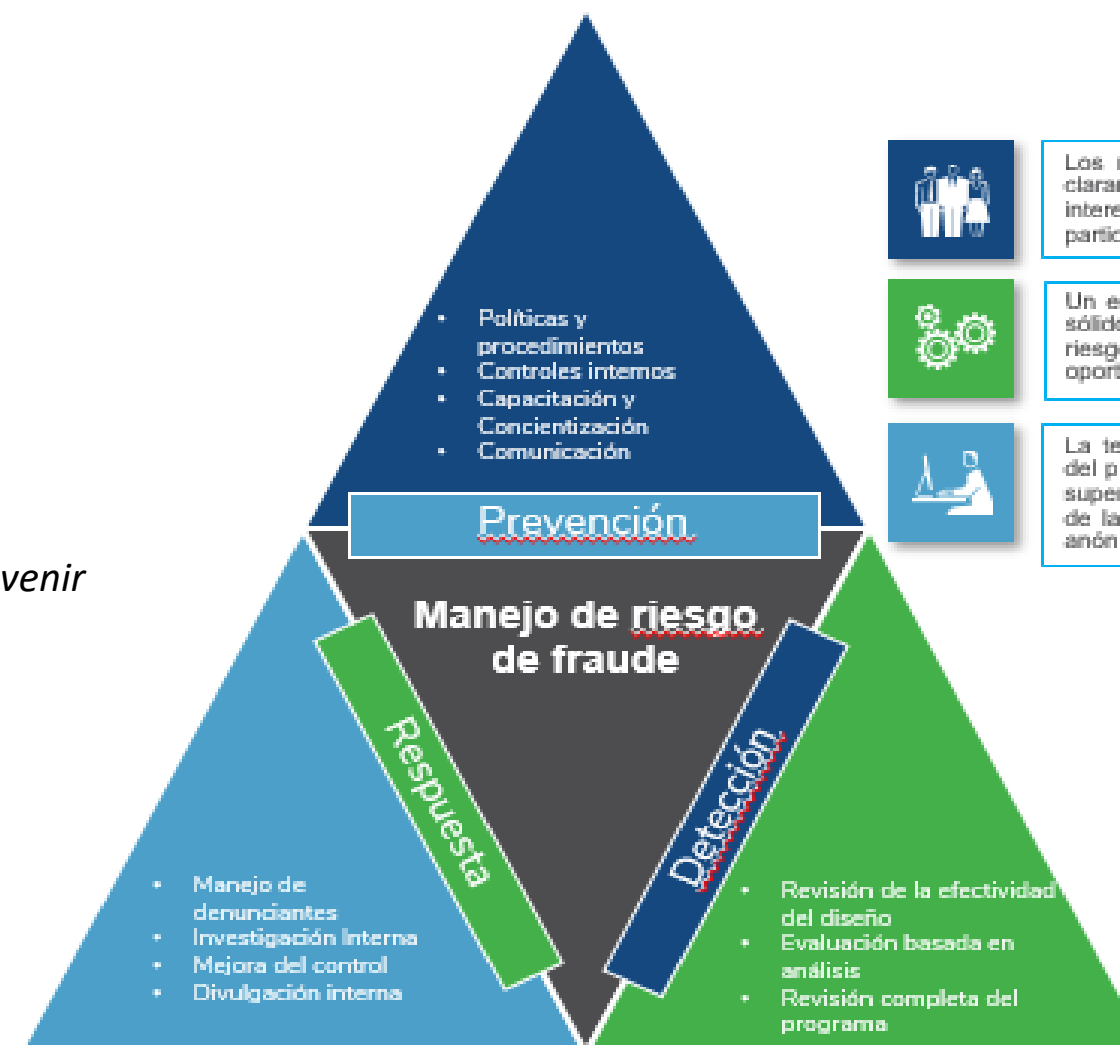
venir

- Políticas y procedimientos
- Controles internos
- Capacitación y Concientización
- Comunicación

Prevención

Manejo de riesgo de fraude

Respuesta

Detección

- Manejo de denunciantes
- Investigación Interna
- Mejora del control
- Divulgación interna

- Revisión de la efectividad del diseño
- Evaluación basada en análisis
- Revisión completa del programa

Los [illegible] claran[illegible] intere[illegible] partic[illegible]

Un e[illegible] sólid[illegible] riesg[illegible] oport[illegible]

La te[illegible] del p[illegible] super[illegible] de la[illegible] anón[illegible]